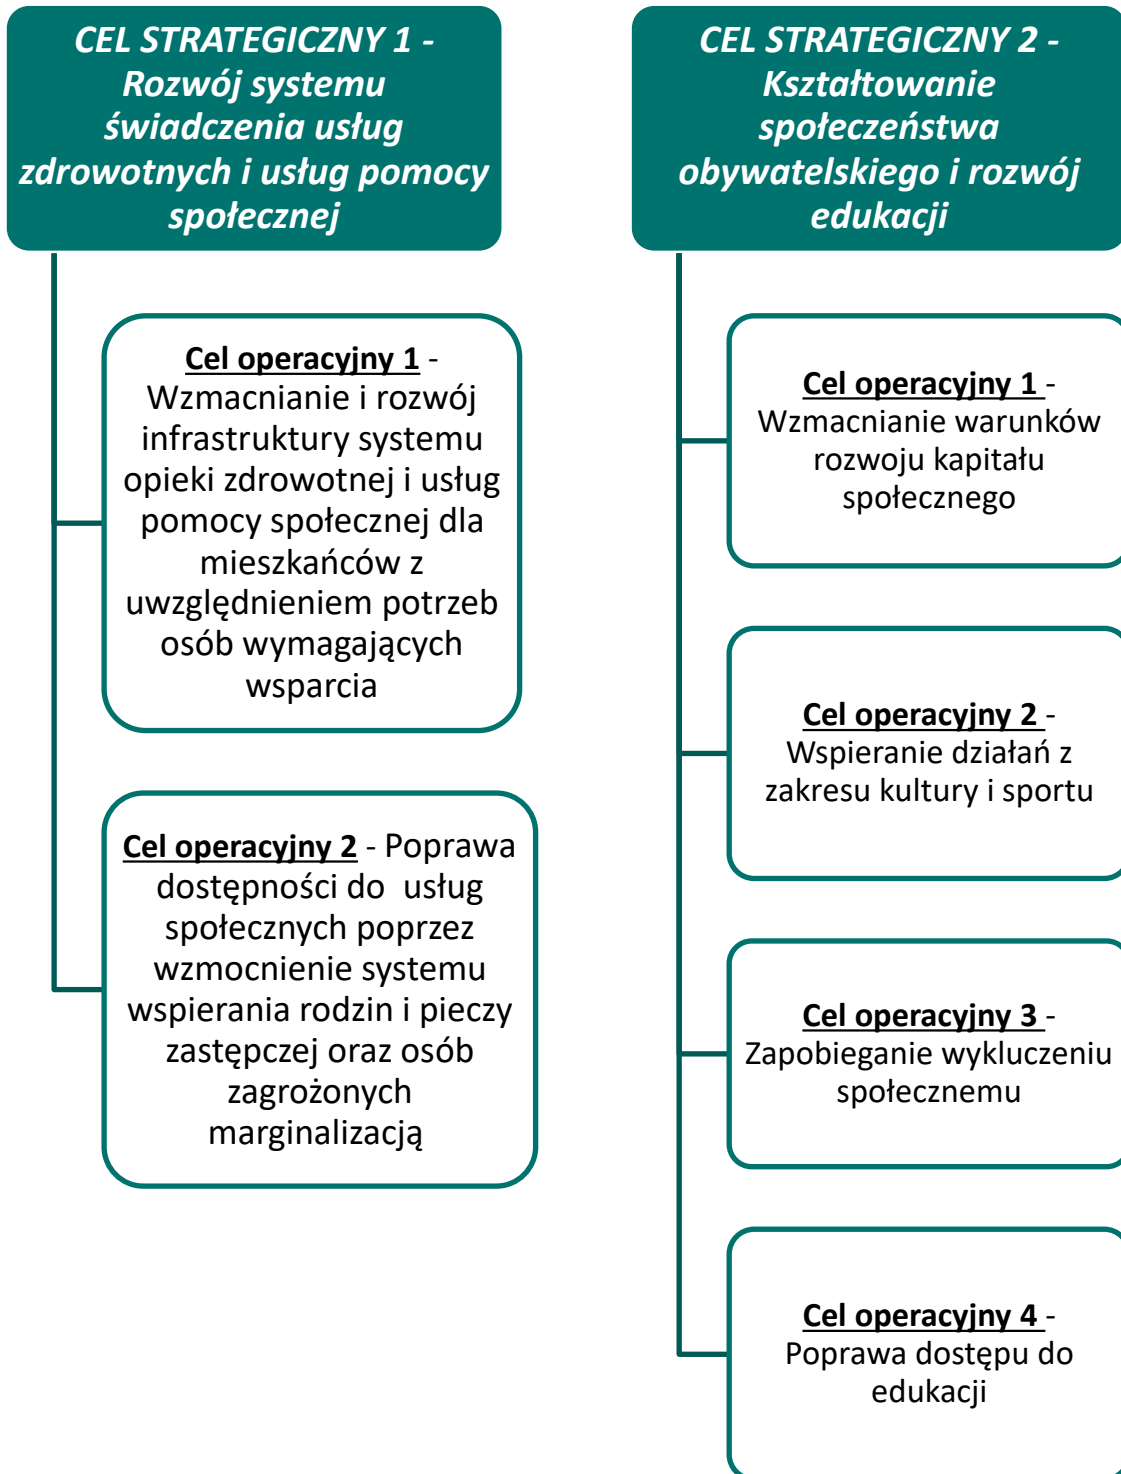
CEL STRATEGICZNY 1 - Rozwój systemu świadczenia usług zdrowotnych i usług pomocy społecznej

Cel operacyjny 1 - Wzmacnianie i rozwój infrastruktury systemu opieki zdrowotnej i usług pomocy społecznej dla mieszkańców z uwzględnieniem potrzeb osób wymagających wsparcia

Cel operacyjny 2 - Poprawa dostępności do usług społecznych poprzez wzmocnienie systemu wspierania rodzin i pieczy zastępczej oraz osób zagrożonych marginalizacją

CEL STRATEGICZNY 2 - Kształtowanie społeczeństwa obywatelskiego i rozwój edukacji

Cel operacyjny 1 - Wzmacnianie warunków rozwoju kapitału społecznego

Cel operacyjny 2 - Wspieranie działań z zakresu kultury i sportu

Cel operacyjny 3 - Zapobieganie wykluczeniu społecznemu

Cel operacyjny 4 - Poprawa dostępu do edukacji